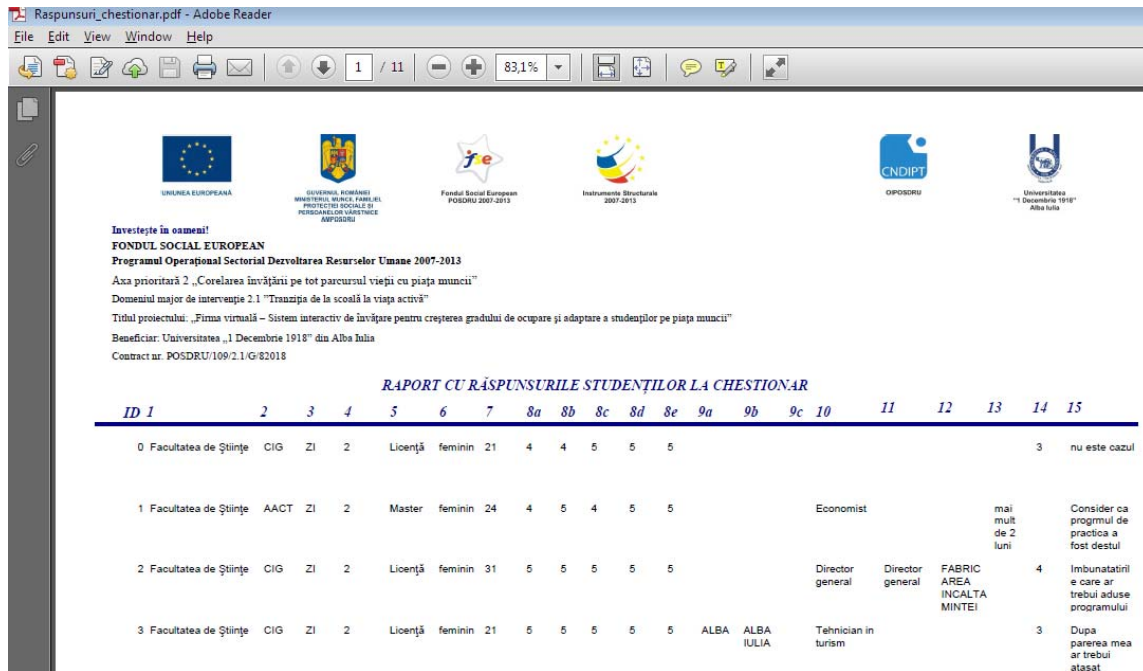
Raspunsuri_chestionar.pdf - Adobe Reader
File Edit View Window Help
1 / 11 83,1%

UNIUNEA EUROPEANĂ
GUVERNUL ROMÂNIEI MINISTERUL MUNCII, FAMILIEI PROTECȚIEI SOCIALE ȘI PERSOANELOR VÂRSTNICE AMPOSDRU
fse Fondul Social European POSDRU 2007-2013
Instrumente Structurale 2007-2013
CNDIPT OIPOSDRU
Universitatea "1 Decembrie 1918" Alba Iulia

Investește în oameni!
FONDUL SOCIAL EUROPEAN
Programul Operațional Sectorial Dezvoltarea Resurselor Umane 2007-2013
Axa prioritară 2 „Corelarea învățării pe tot parcursul vieții cu piața muncii"
Domeniul major de intervenție 2.1 "Tranziția de la școală la viața activă"
Titlul proiectului: „Firma virtuală – Sistem interactiv de învățare pentru creșterea gradului de ocupare și adaptare a studenților pe piața muncii"
Beneficiar: Universitatea „1 Decembrie 1918" din Alba Iulia
Contract nr. POSDRU/109/2.1/G/82018

RAPORT CU RĂSPUNSURILE STUDENȚILOR LA CHESTIONAR

| ID | 1 | 2 | 3 | 4 | 5 | 6 | 7 | 8a | 8b | 8c | 8d | 8e | 9a | 9b | 9c | 10 | 11 | 12 | 13 | 14 | 15 |
|---|---|---|---|---|---|---|---|---|---|---|---|---|---|---|---|---|---|---|---|---|---|
| 0 | Facultatea de Științe | CIG | ZI | 2 | Licență | feminin | 21 | 4 | 4 | 5 | 5 | 5 | | | | | | | | 3 | nu este cazul |
| 1 | Facultatea de Științe | AACT | ZI | 2 | Master | feminin | 24 | 4 | 5 | 4 | 5 | 5 | | | | Economist | | | mai mult de 2 luni | | Consider ca progrmul de practica a fost destul |
| 2 | Facultatea de Științe | CIG | ZI | 2 | Licență | feminin | 31 | 5 | 5 | 5 | 5 | 5 | | | | Director general | Director general | FABRICAREA INCALTAMINTEI | | 4 | Imbunatatirile care ar trebui aduse programului |
| 3 | Facultatea de Științe | CIG | ZI | 2 | Licență | feminin | 21 | 5 | 5 | 5 | 5 | 5 | ALBA | ALBA IULIA | | Tehnician in turism | | | | 3 | Dupa parerea mea ar trebui atasat |